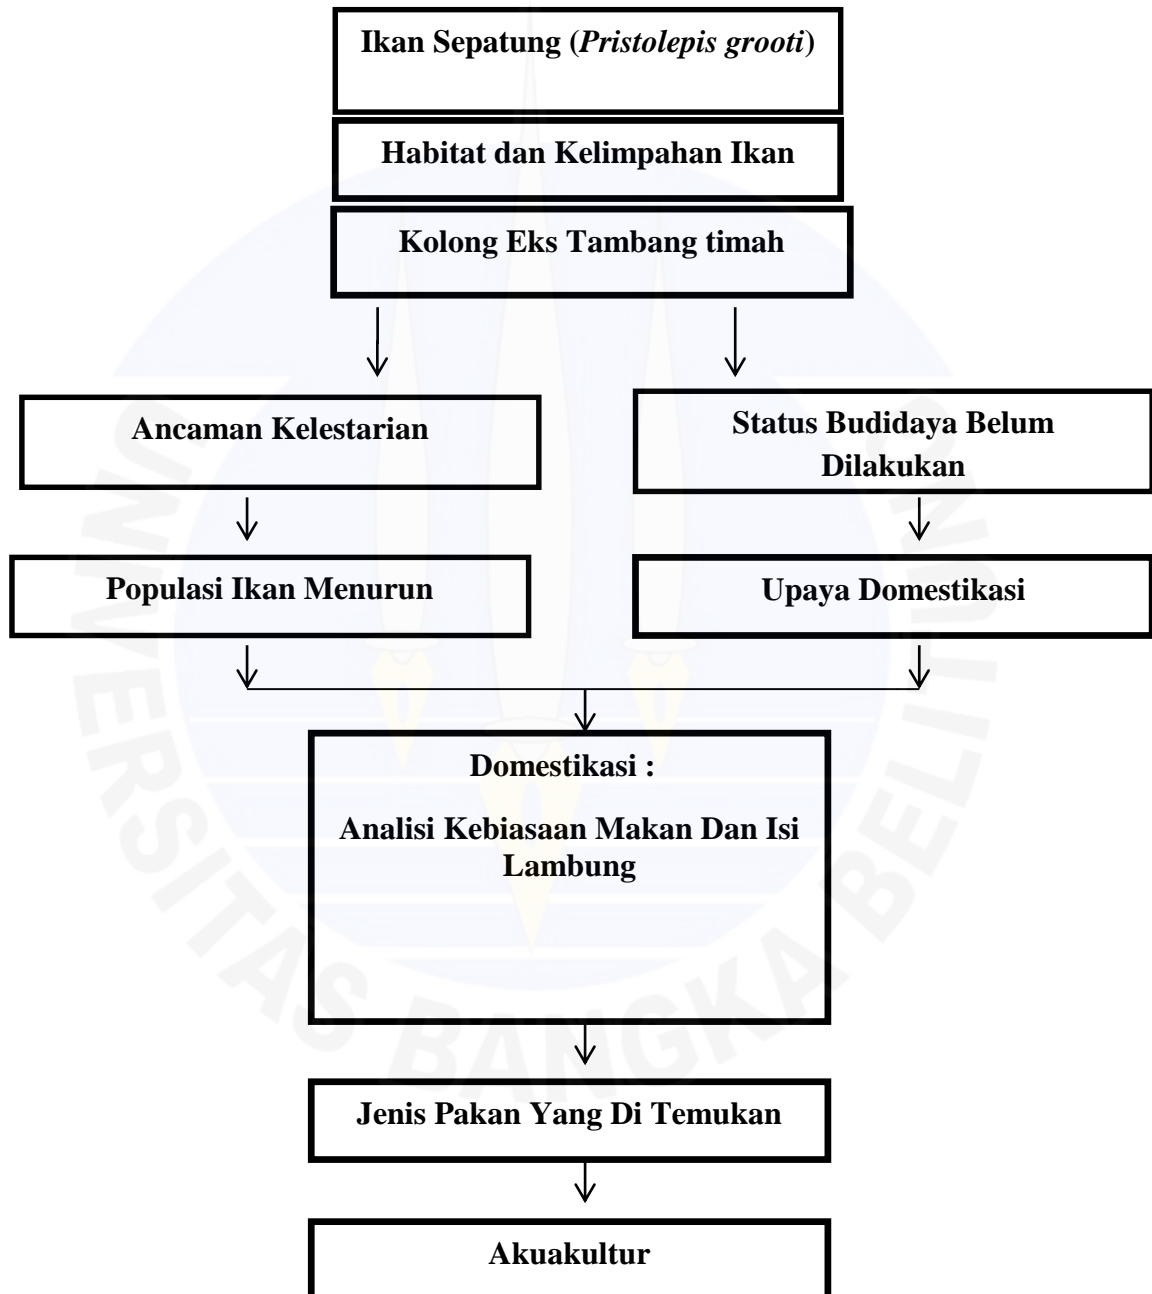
Ikan Sepatung (*Pristolepis grooti*)

Habitat dan Kelimpahan Ikan

Kolong Eks Tambang timah

Ancaman Kelestarian

Status Budidaya Belum Dilakukan

Populasi Ikan Menurun

Upaya Domestikasi

Domestikasi :

Analisi Kebiasaan Makan Dan Isi Lambung

Jenis Pakan Yang Di Temukan

Akuakultur

UNIVERSITAS BANGKA BELITUNG